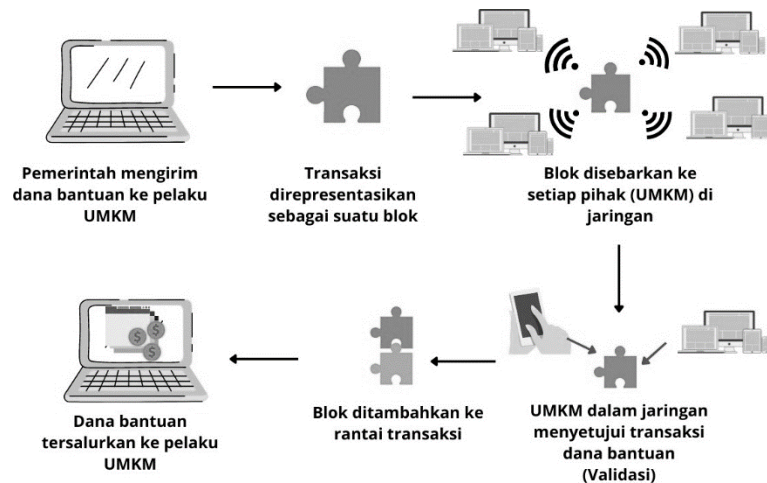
Pemerintah mengirim dana bantuan ke pelaku UMKM

Transaksi direpresentasikan sebagai suatu blok

Blok disebarkan ke setiap pihak (UMKM) di jaringan

UMKM dalam jaringan menyetujui transaksi dana bantuan (Validasi)

Blok ditambahkan ke rantai transaksi

Dana bantuan tersalurkan ke pelaku UMKM